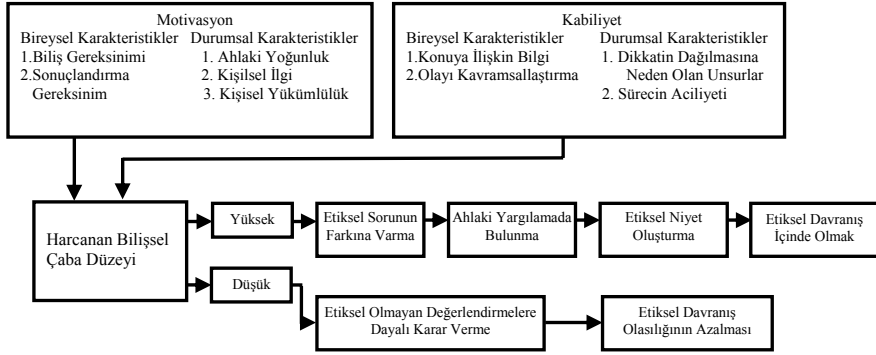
Motivasyon

Bireysel Karakteristikler
1.Biliş Gereksinimi
2.Sonuçlandırma Gereksinim

Durumsal Karakteristikler
1. Ahlaki Yoğunluk
2. Kişilsel İlgi
3. Kişisel Yükümlülük

Kabiliyet

Bireysel Karakteristikler
1.Konuya İlişkin Bilgi
2.Olayı Kavramsallaştırma

Durumsal Karakteristikler
1. Dikkatin Dağılmasına Neden Olan Unsurlar
2. Sürecin Aciliyeti

Harcanan Bilişsel Çaba Düzeyi

Yüksek

Etiksel Sorunun Farkına Varma

Ahlaki Yargılamada Bulunma

Etiksel Niyet Oluşturma

Etiksel Davranış İçinde Olmak

Düşük

Etiksel Olmayan Değerlendirmelere Dayalı Karar Verme

Etiksel Davranış Olasılığının Azalması